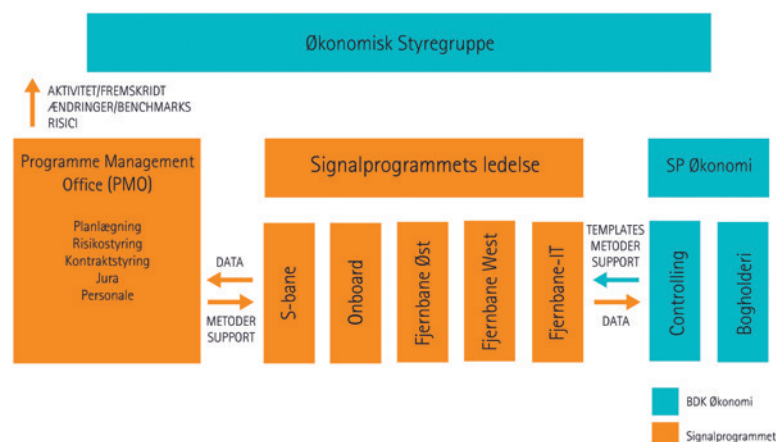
Økonomisk Styregruppe

AKTIVITET/FREMSKRIDT
ÆNDRINGER/BENCHMARKS
RISICI

Programme Management Office (PMO)

Planlægning
Risikostyring
Kontraktstyring
Jura
Personale

Signalprogrammets ledelse

SP Økonomi

DATA

METODER SUPPORT

S-bane

Onboard

Fjernbane Øst

Fjernbane West

Fjernbane-IT

TEMPLATES
METODER
SUPPORT

DATA

Controlling

Bogholderi

BDK Økonomi

Signalprogrammet